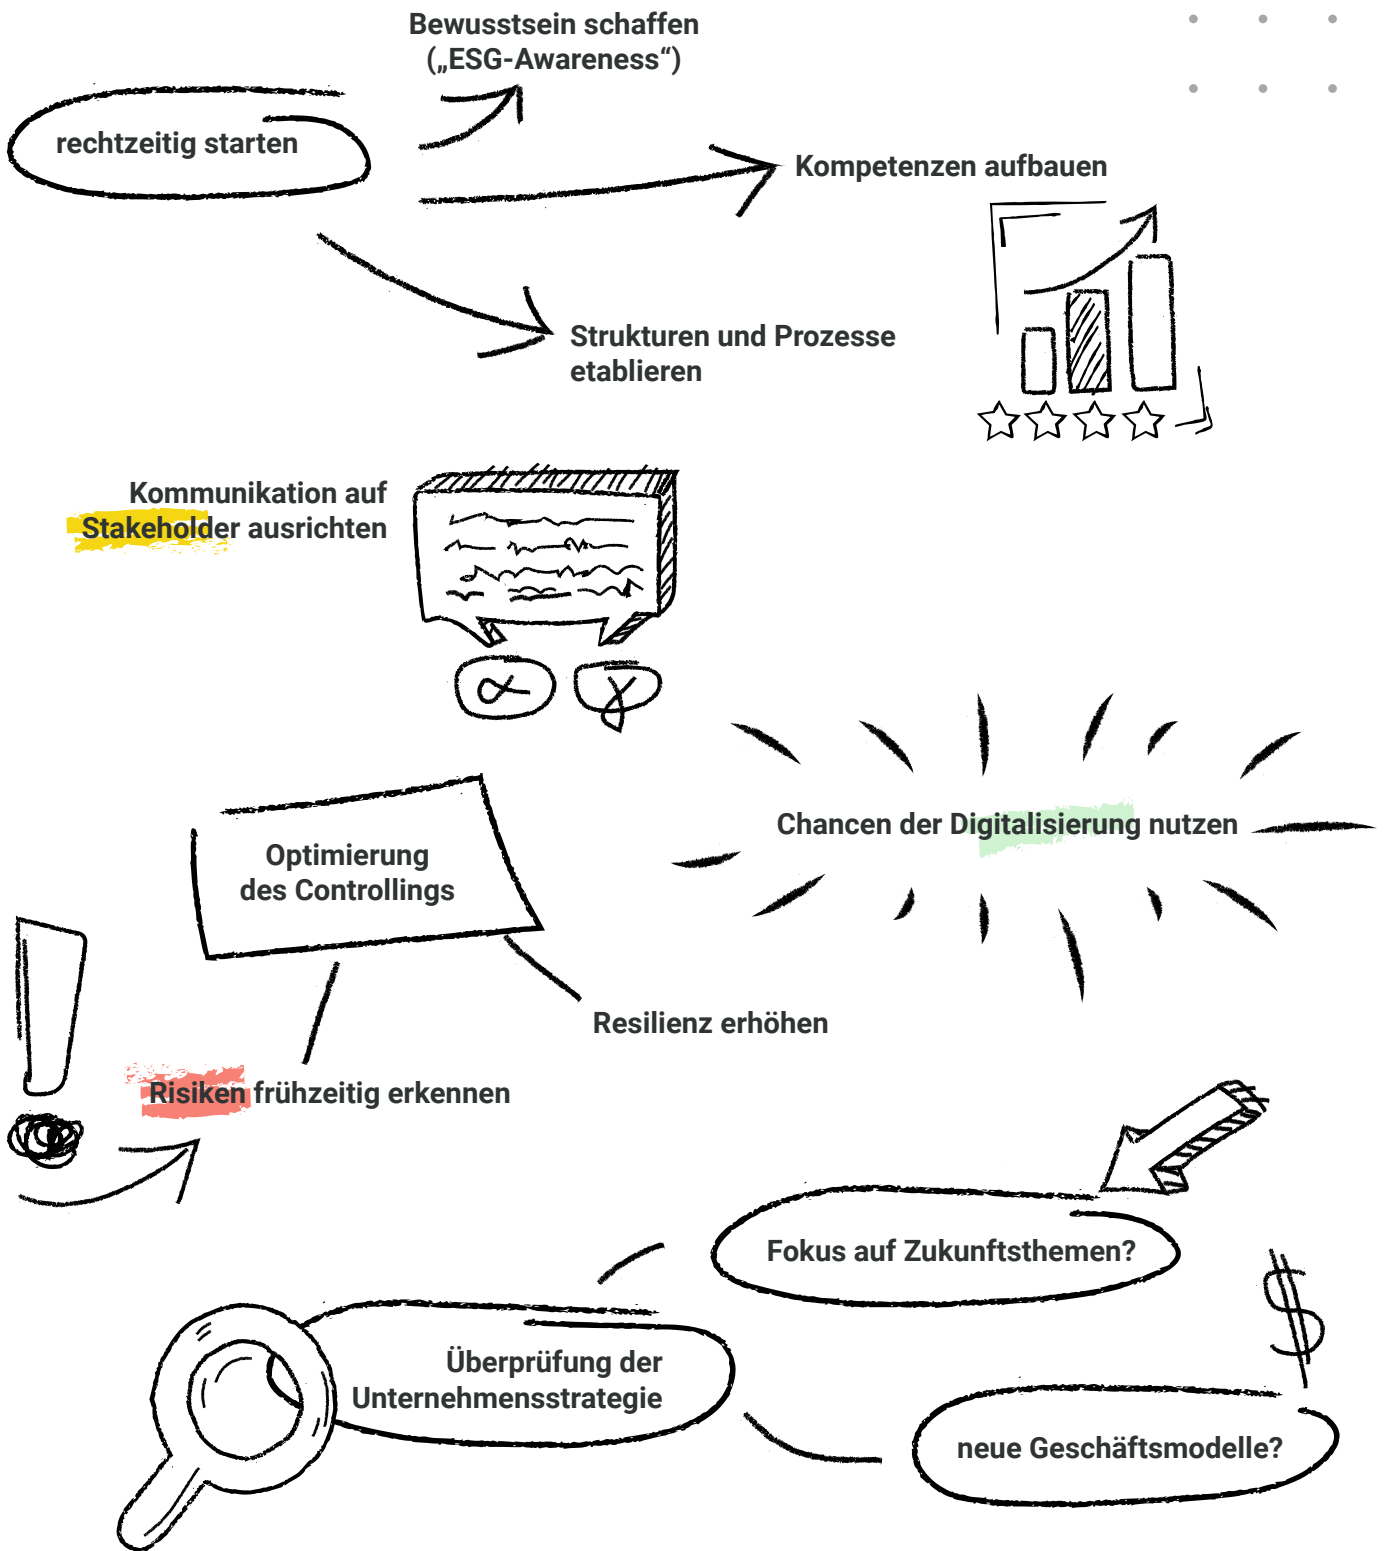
Bewusstsein schaffen („ESG-Awareness“)

rechtzeitig starten

Kompetenzen aufbauen

Strukturen und Prozesse etablieren

Kommunikation auf Stakeholder ausrichten

Chancen der Digitalisierung nutzen

Optimierung des Controllings

Resilienz erhöhen

Risiken frühzeitig erkennen

Fokus auf Zukunftsthemen?

Überprüfung der Unternehmensstrategie

neue Geschäftsmodelle?